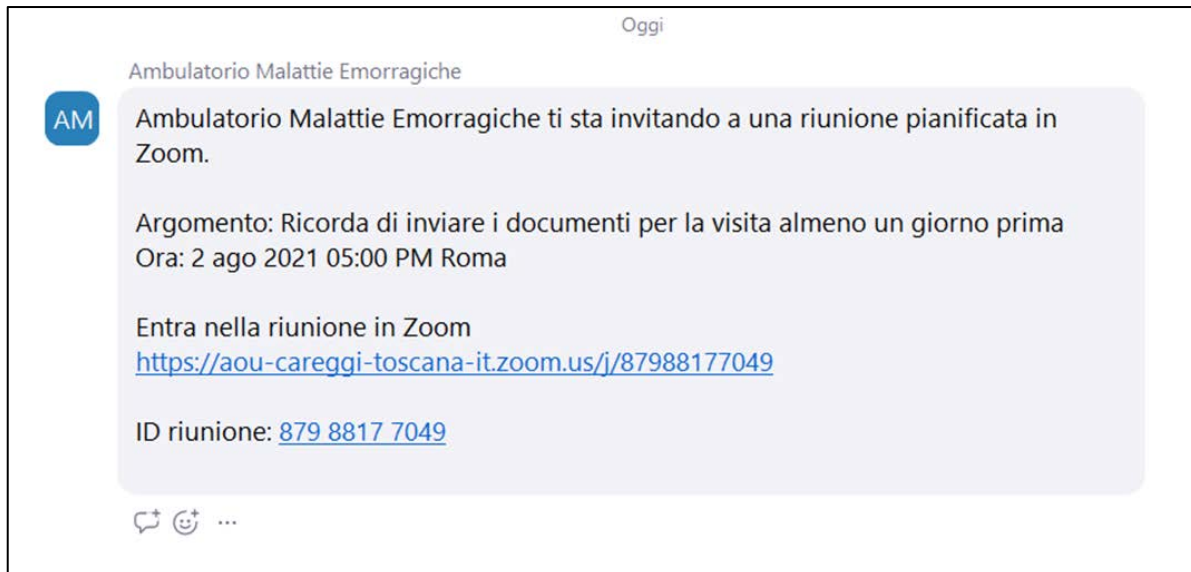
Oggi

Ambulatorio Malattie Emorragiche

AM

Ambulatorio Malattie Emorragiche ti sta invitando a una riunione pianificata in Zoom.

Argomento: Ricorda di inviare i documenti per la visita almeno un giorno prima
Ora: 2 ago 2021 05:00 PM Roma

Entra nella riunione in Zoom
https://aou-careggi-toscana-it.zoom.us/j/87988177049

ID riunione: 879 8817 7049

...